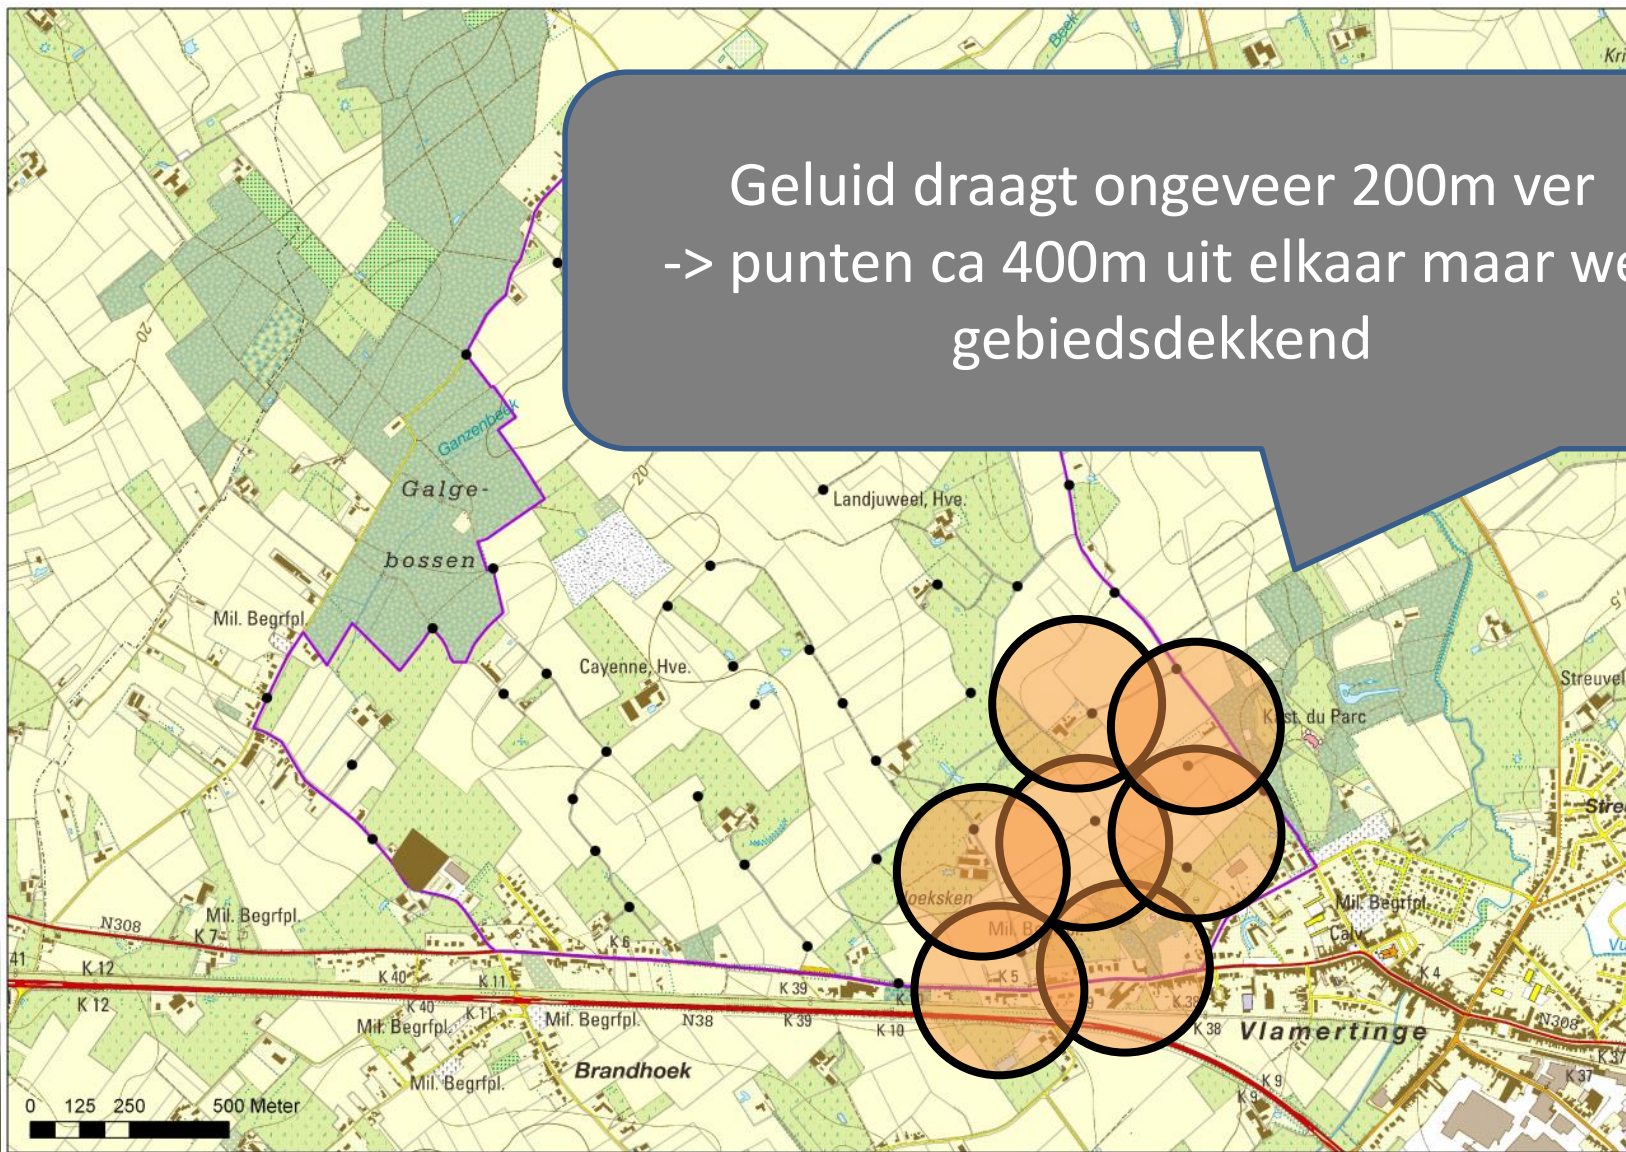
Geluid draagt ongeveer 200m ver
-> punten ca 400m uit elkaar maar we
gebiedsdekkend

Kri
Beek
Ganzenbeek
Galge-
bossen
20
20
Landjuweel, Hve.
Mil. Begrfpl.
Cayenne, Hve.
Streuvel
K.st. du Parc
Stre
Hoeksken
Mil. B
Mil. Begrfpl.
Calv.
N308
K 7
Mil. Begrfpl.
K 12
K 12
K 40
K 40
K 11
K 11
K 6
K 39
K 39
K 5
K 10
K 38
K 38
K 4
N308
K 37
K 9
K 9
Mil. Begrfpl.
Mil. Begrfpl.
N38
Vlamertinge
Brandhoek
Mil. Begrfpl.
0 125 250 500 Meter